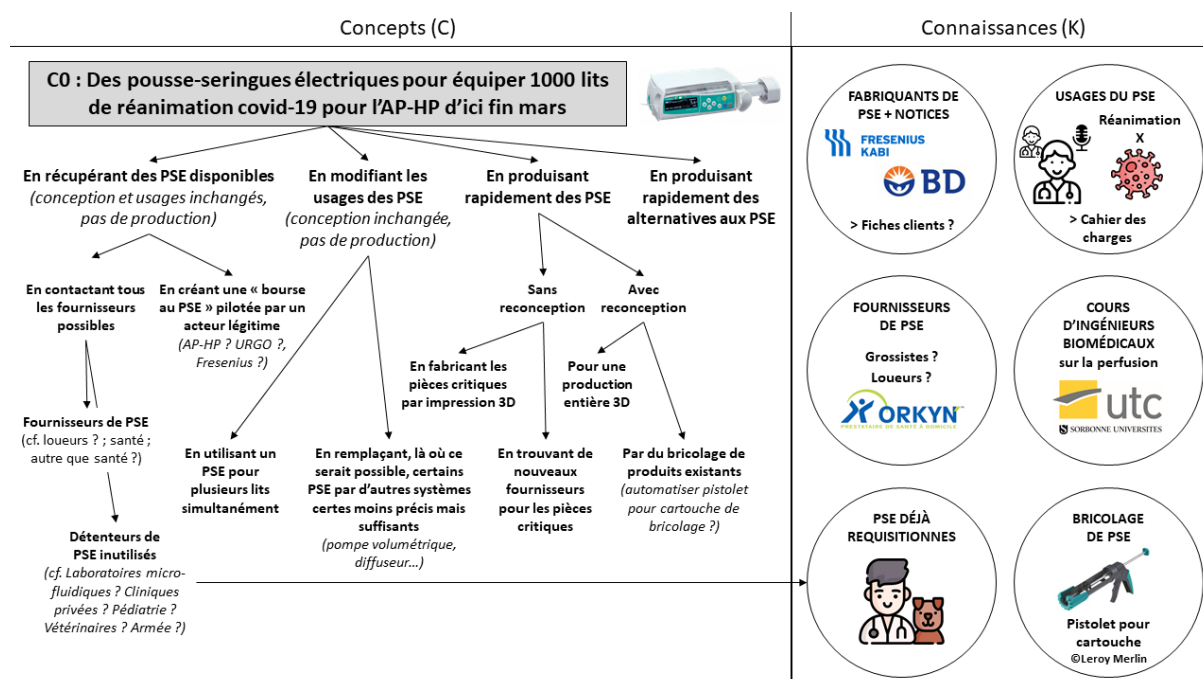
Concepts (C)

Connaissances (K)

C0 : Des pousse-seringues électriques pour équiper 1000 lits de réanimation covid-19 pour l'AP-HP d'ici fin mars

En récupérant des PSE disponibles
(conception et usages inchangés, pas de production)

En modifiant les usages des PSE
(conception inchangée, pas de production)

En produisant rapidement des PSE

En produisant rapidement des alternatives aux PSE

En contactant tous les fournisseurs possibles

En créant une « bourse au PSE » pilotée par un acteur légitime
(AP-HP ? URGO ?, Fresenius ?)

Sans reconception

Avec reconception

En fabricant les pièces critiques par impression 3D

Pour une production entière 3D

Fournisseurs de PSE
(cf. loueurs ? ; santé ; autre que santé ?)

En utilisant un PSE pour plusieurs lits simultanément

En remplaçant, là où ce serait possible, certains PSE par d'autres systèmes certes moins précis mais suffisants
(pompe volumétrique, diffuseur…)

En trouvant de nouveaux fournisseurs pour les pièces critiques

Par du bricolage de produits existants
(automatiser pistolet pour cartouche de bricolage ?)

Détenteurs de PSE inutilisés
(cf. Laboratoires micro-fluidiques ? Cliniques privées ? Pédiatrie ? Vétérinaires ? Armée ?)

FABRIQUANTS DE PSE + NOTICES
FRESENIUS KABI
BD
> Fiches clients ?

USAGES DU PSE
Réanimation
X
> Cahier des charges

FOURNISSEURS DE PSE
Grossistes ?
Loueurs ?
ORKYN'
PRESTATAIRE DE SANTÉ À DOMICILE

COURS D'INGÉNIEURS BIOMÉDICAUX sur la perfusion
utc
SORBONNE UNIVERSITÉS

PSE DÉJÀ REQUISITIONNES

BRICOLAGE DE PSE
Pistolet pour cartouche
©Leroy Merlin